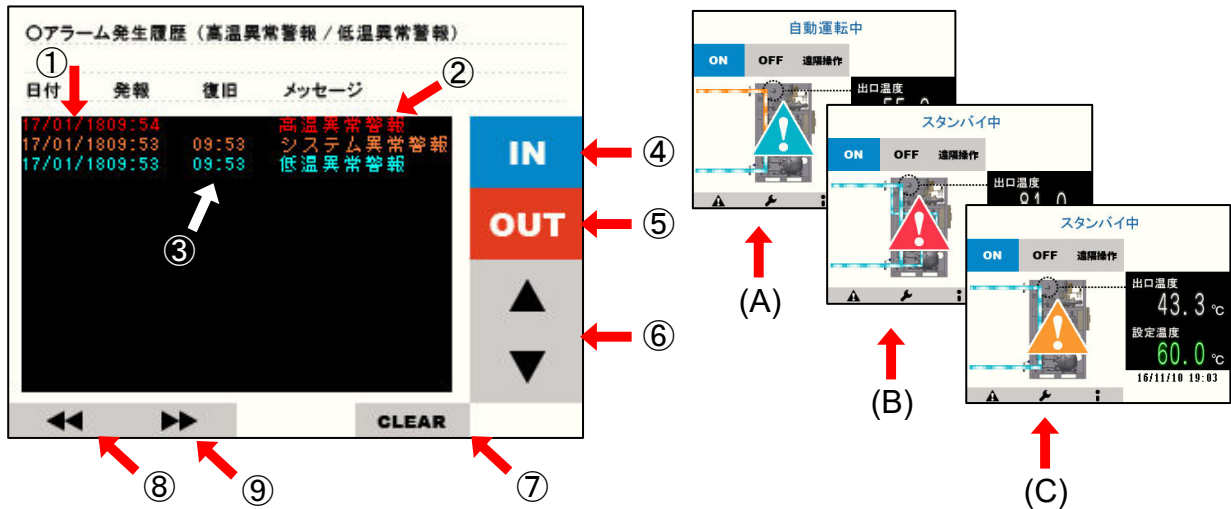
○アラーム発生履歴（高温異常警報／低温異常警報）

①
日付　発報　復旧　メッセージ
②

17/01/1809:54　高温異常警報
17/01/1809:53　09:53　システム異常警報
17/01/1809:53　09:53　低温異常警報

③

IN ④
OUT ⑤
▲
▼ ⑥

◀◀　▶▶　CLEAR
⑧　⑨　⑦

自動運転中
ON　OFF　遠隔操作
出口温度
55.0
(A)

スタンバイ中
ON　OFF　遠隔操作
出口温度
81.0
(B)

スタンバイ中
ON　OFF　遠隔操作
出口温度
43.3 ℃
設定温度
60.0 ℃
16/11/10 19:03
(C)